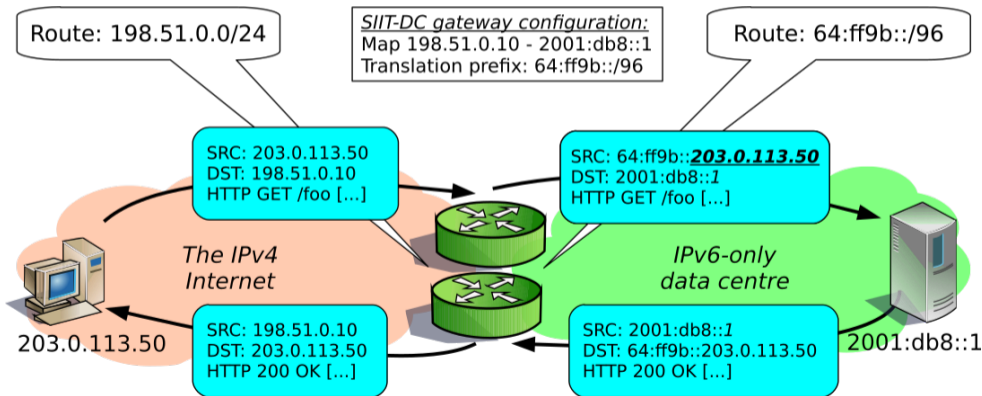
Route: 198.51.0.0/24

SIIT-DC gateway configuration:
Map 198.51.0.10 - 2001:db8::1
Translation prefix: 64:ff9b::/96

Route: 64:ff9b::/96

SRC: 203.0.113.50
DST: 198.51.0.10
HTTP GET /foo [...]

SRC: 64:ff9b::203.0.113.50
DST: 2001:db8::1
HTTP GET /foo [...]

The IPv4 Internet

IPv6-only data centre

203.0.113.50

2001:db8::1

SRC: 198.51.0.10
DST: 203.0.113.50
HTTP 200 OK [...]

SRC: 2001:db8::1
DST: 64:ff9b::203.0.113.50
HTTP 200 OK [...]